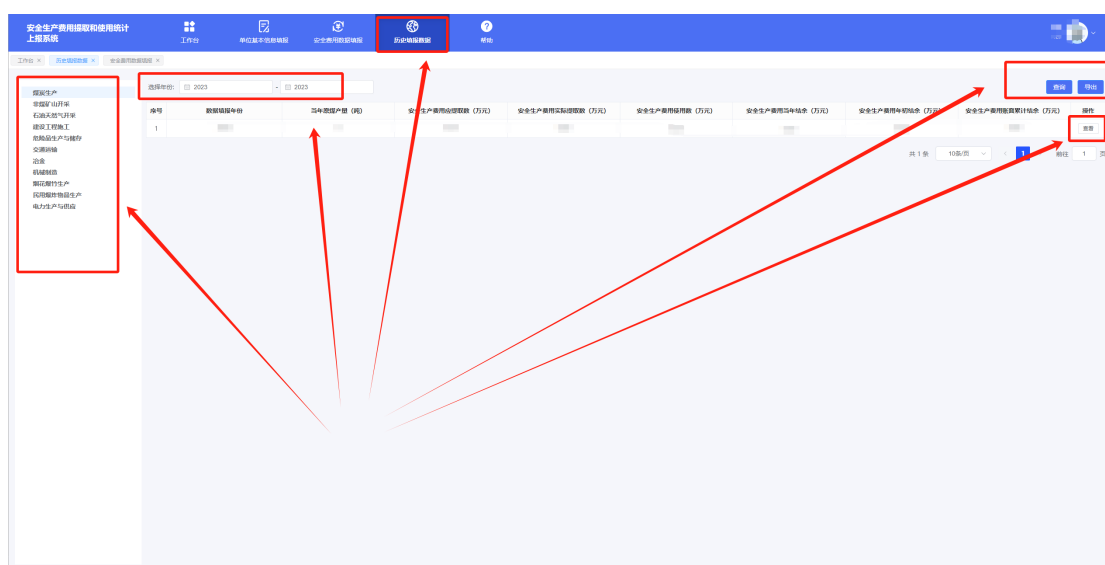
安全生产费用提取和使用统计上报系统

工作台
单位基本信息填报
安全费用数据填报
历史填报数据
帮助

工作台 × 历史填报数据 × 安全费用数据填报 ×

煤炭生产
非煤矿山开采
石油天然气开采
建设工程施工
危险品生产与储存
交通运输
冶金
机械制造
烟花爆竹生产
民用爆炸物品生产
电力生产与供应

选择年份: 2023 - 2023

查询 导出

| 序号 | 数据填报年份 | 当年度提产量（吨） | 安全生产费用应提取数（万元） | 安全生产费用实际提取数（万元） | 安全生产费用使用数（万元） | 安全生产费用当年结余（万元） | 安全生产费用年初结余（万元） | 安全生产费用账面累计结余（万元） | 操作 |
|---|---|---|---|---|---|---|---|---|---|
| 1 | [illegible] | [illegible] | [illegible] | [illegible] | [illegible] | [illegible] | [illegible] | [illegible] | 查看 |

共 1 条 10条/页 1 前往 1 页